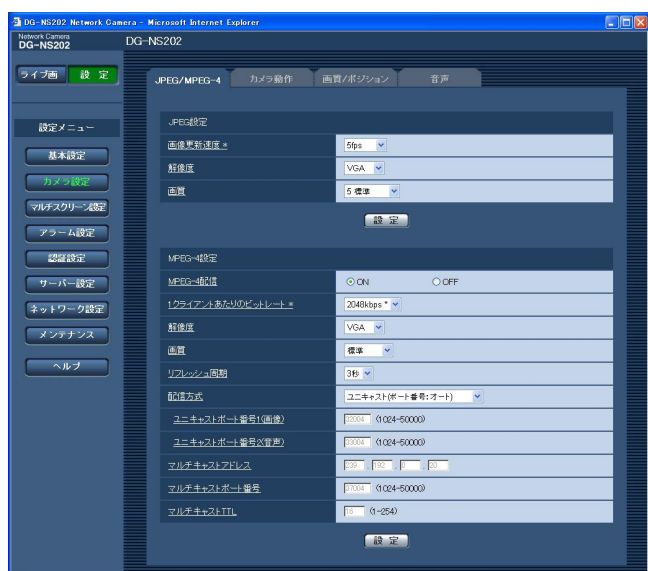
DG-NS202 Network Camera - Microsoft Internet Explorer

Network Camera
DG-NS202

DG-NS202

ライブ画 設 定

設定メニュー

基本設定
カメラ設定
マルチスクリーン設定
アラーム設定
認証設定
サーバー設定
ネットワーク設定
メンテナンス
ヘルプ

JPEG/MPEG-4 | カメラ動作 | 画質/ポジション | 音声

JPEG設定

| | |
|---|---|
| 画像更新速度 * | 5fps |
| 解像度 | VGA |
| 画質 | 5 標準 |

設 定

MPEG-4設定

| | |
|---|---|
| MPEG-4配信 | ON OFF |
| 1クライアントあたりのビットレート * | 2048kbps * |
| 解像度 | VGA |
| 画質 | 標準 |
| リフレッシュ周期 | 3秒 |
| 配信方式 | ユニキャスト(ポート番号:オート) |
| ユニキャストポート番号1(画像) | 32004 (1024-50000) |
| ユニキャストポート番号2(音声) | 33004 (1024-50000) |
| マルチキャストアドレス | 239 . 192 . 0 . 20 |
| マルチキャストポート番号 | 37004 (1024-50000) |
| マルチキャストTTL | 16 (1-254) |

設 定